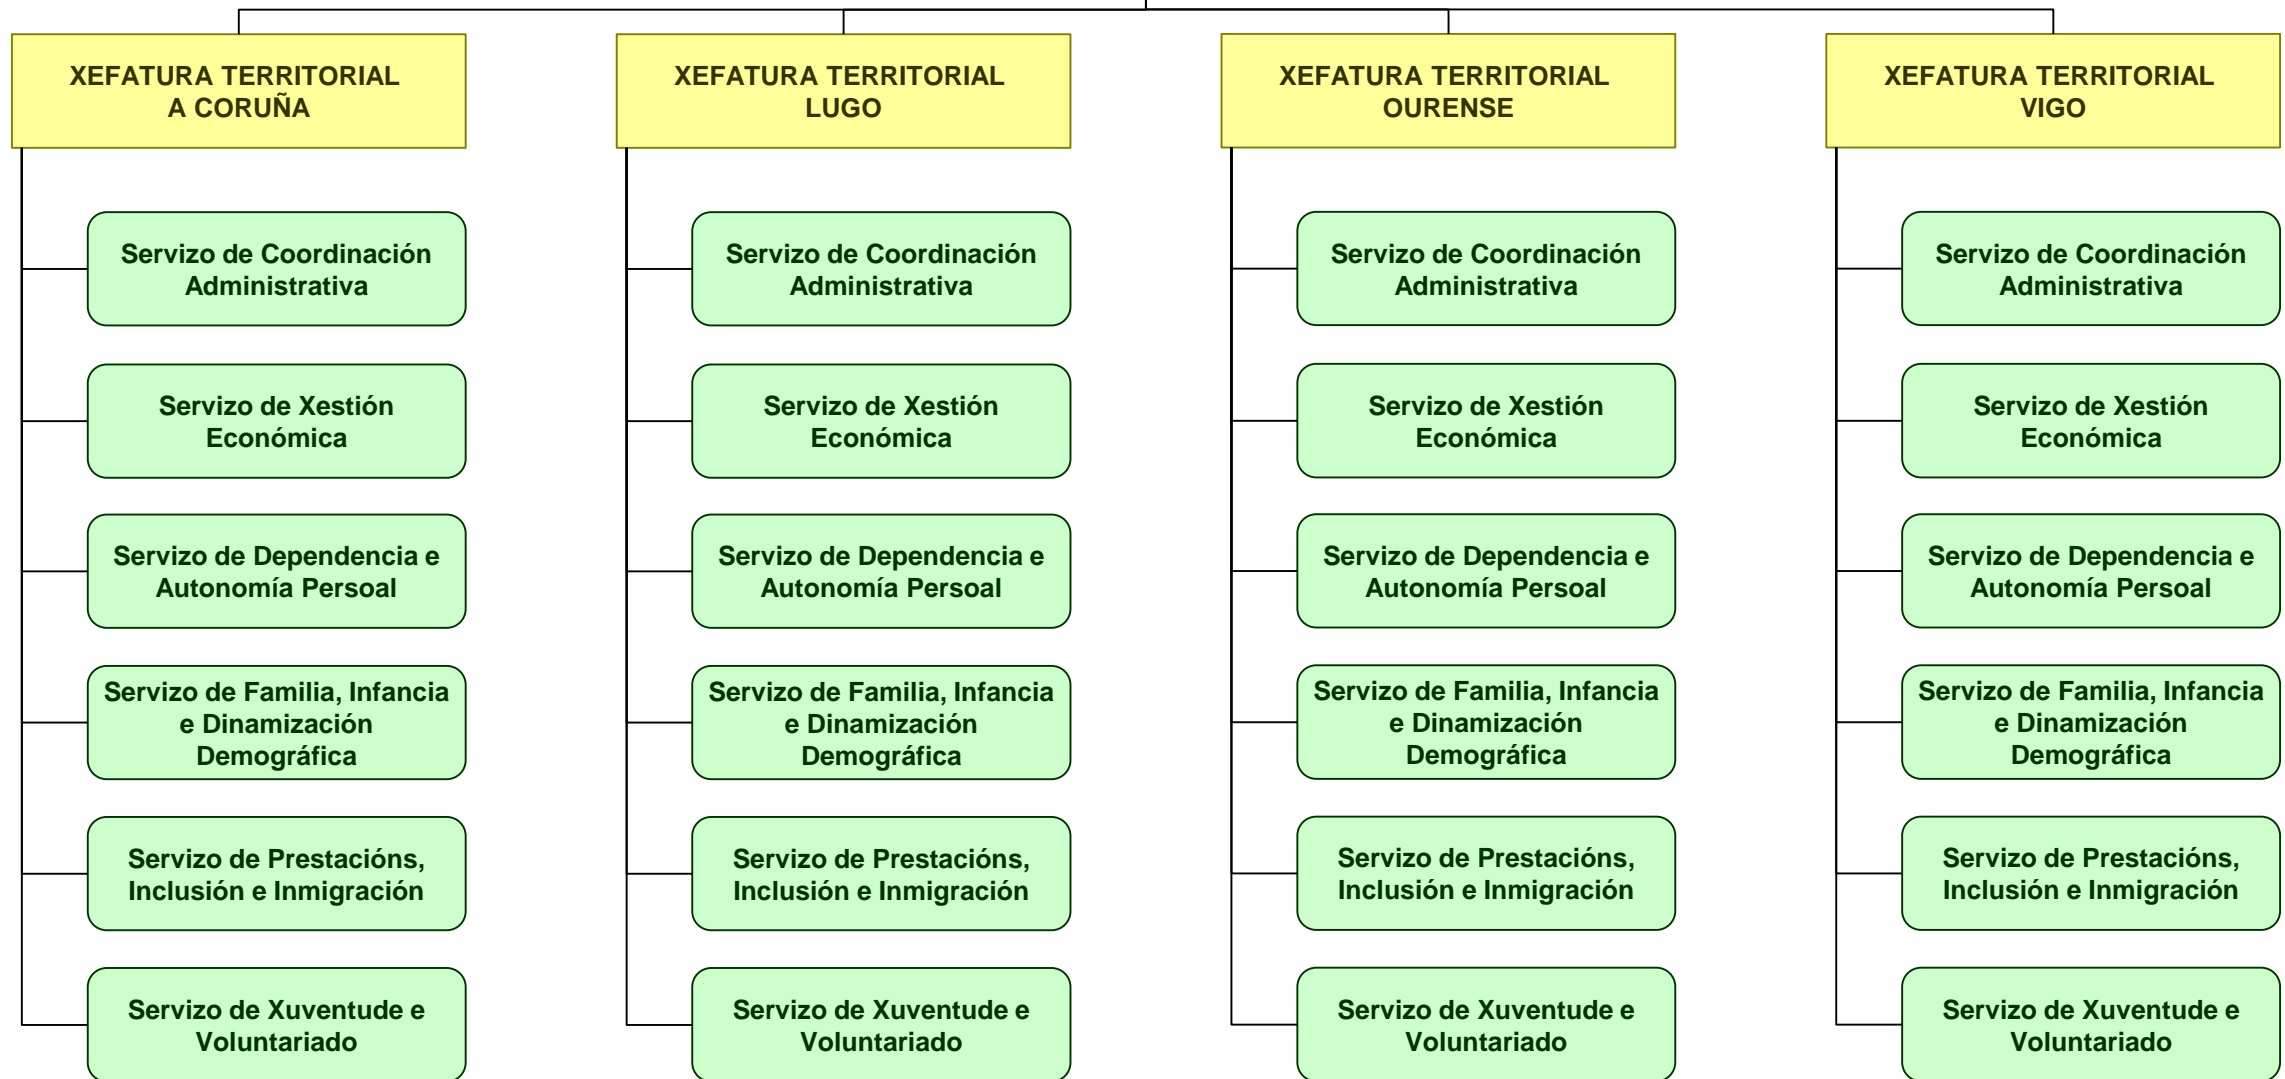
XEFATURA TERRITORIAL A CORUÑA

Servizo de Coordinación Administrativa

Servizo de Xestión Económica

Servizo de Dependencia e Autonomía Persoal

Servizo de Familia, Infancia e Dinamización Demográfica

Servizo de Prestacións, Inclusión e Inmigración

Servizo de Xuventude e Voluntariado

XEFATURA TERRITORIAL LUGO

Servizo de Coordinación Administrativa

Servizo de Xestión Económica

Servizo de Dependencia e Autonomía Persoal

Servizo de Familia, Infancia e Dinamización Demográfica

Servizo de Prestacións, Inclusión e Inmigración

Servizo de Xuventude e Voluntariado

XEFATURA TERRITORIAL OURENSE

Servizo de Coordinación Administrativa

Servizo de Xestión Económica

Servizo de Dependencia e Autonomía Persoal

Servizo de Familia, Infancia e Dinamización Demográfica

Servizo de Prestacións, Inclusión e Inmigración

Servizo de Xuventude e Voluntariado

XEFATURA TERRITORIAL VIGO

Servizo de Coordinación Administrativa

Servizo de Xestión Económica

Servizo de Dependencia e Autonomía Persoal

Servizo de Familia, Infancia e Dinamización Demográfica

Servizo de Prestacións, Inclusión e Inmigración

Servizo de Xuventude e Voluntariado